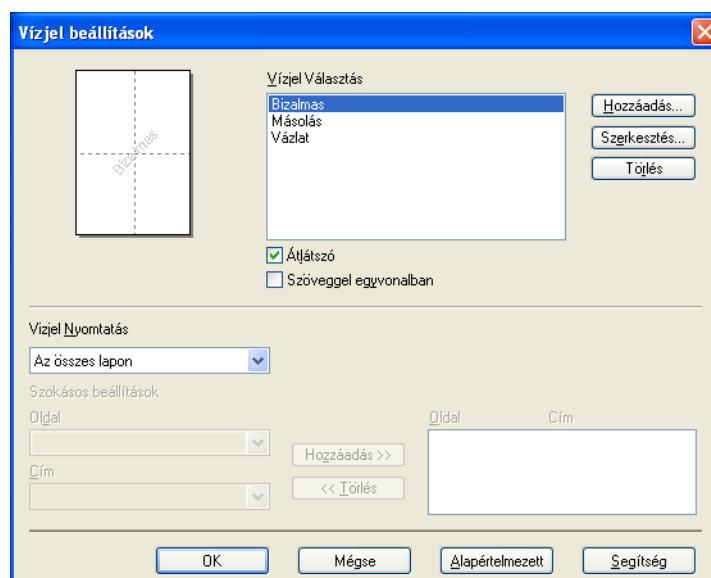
Vízjel beállítások

Bizalmas

Vízjel Választás

Bizalmas
Másolás
Vázlat

Hozzáadás...
Szerkesztés...
Törlés

Átlátszó
Szöveggel egyvonalban

Vízjel Nyomtatás

Az összes lapon

Szokásos beállítások

Oldal

Cím

Hozzáadás >>
<< Törlés

Oldal
Cím

OK
Mégse
Alapértelmezett
Segítség